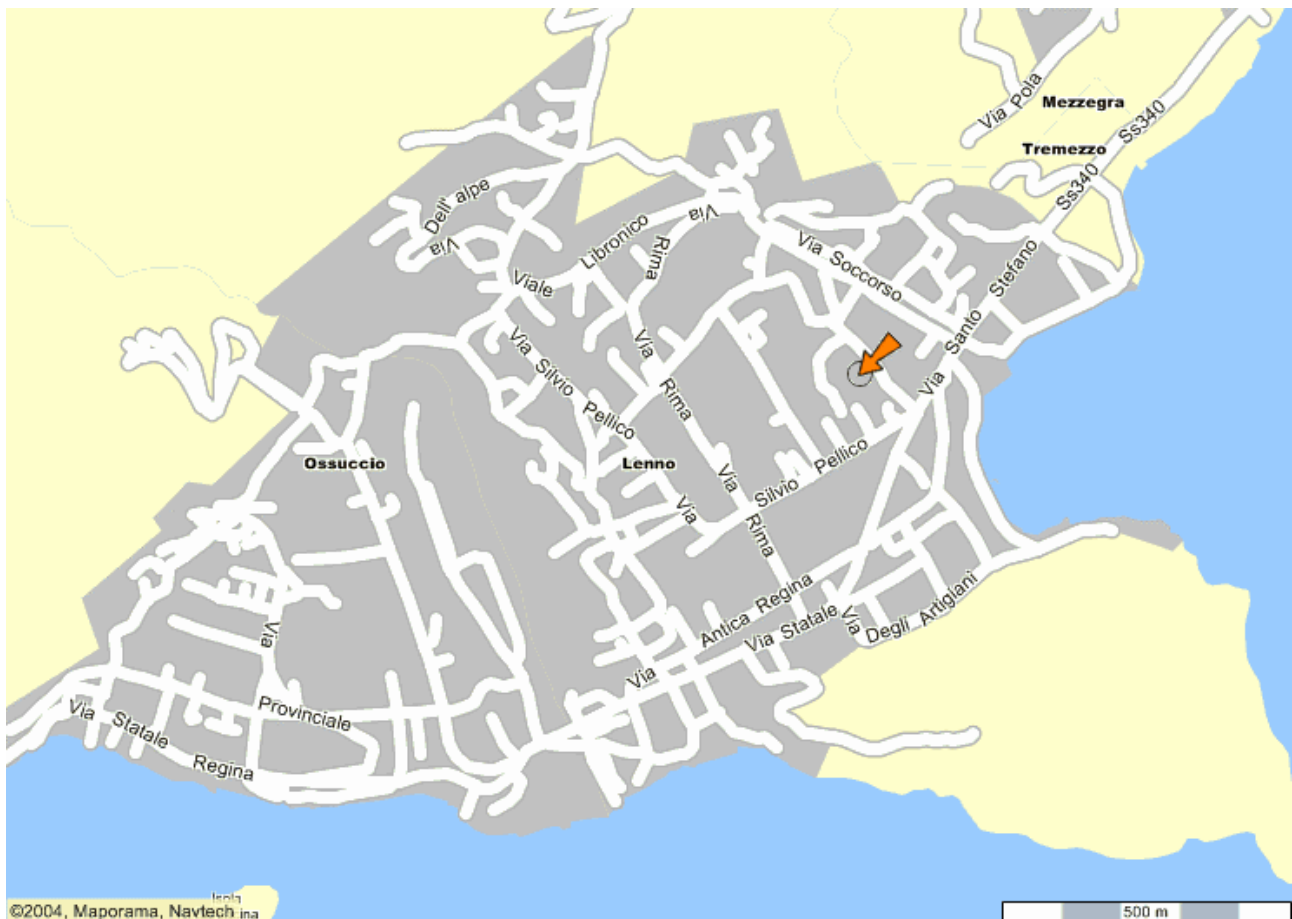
Via Pola
Mezzegra
Tremezzo
Ss340
Ss340
Via Dell' alpe
Viale Libronico
Via Rima
Via Soccorso
Via Santo Stefano
Via Silvio Pellico
Via Rima
Ossuccio
Lenno
Via Rima
Via Silvio Pellico
Via Rima
Via Antica Regina
Via Statale
Via Degli Artigiani
Via
Via Provinciale
Via Statale Regina
©2004, Maporama, Navtech
Isola
ina
500 m